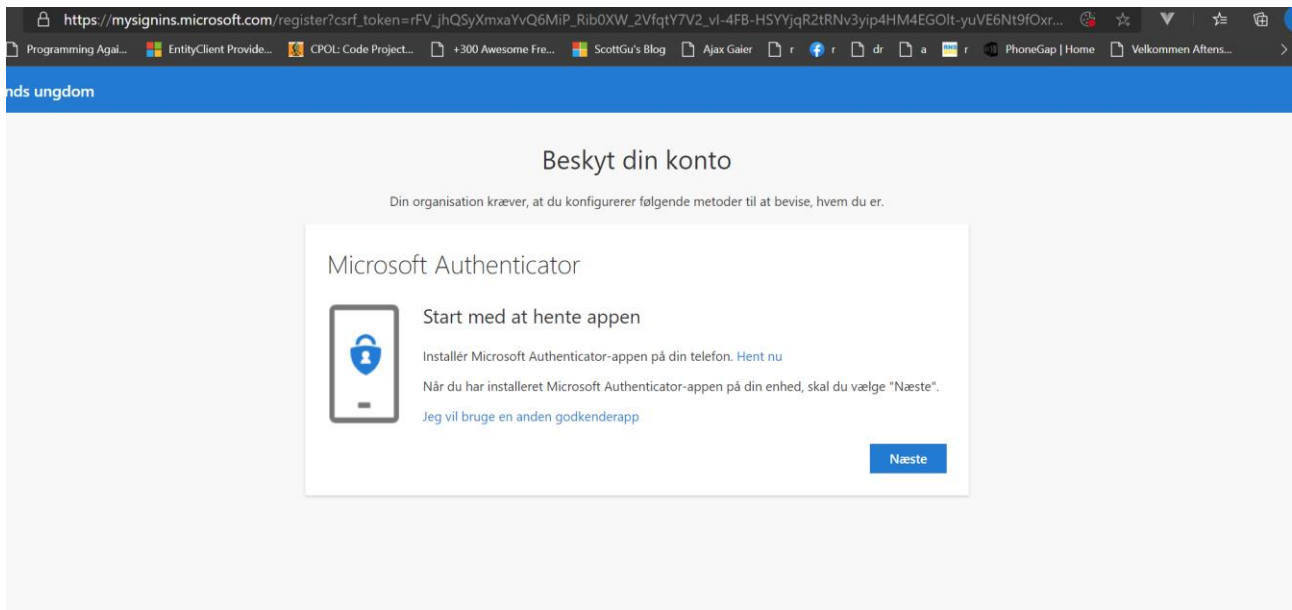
https://mysignins.microsoft.com/register?csrf_token=rFV_jhQSyXmxaYvQ6MiP_Rib0XW_2VfqtY7V2_vl-4FB-HSYYjqR2tRNv3yip4HM4EGOlt-yuVE6Nt9fOxr...

Programming Agai... EntityClient Provide... CPOL: Code Project... +300 Awesome Fre... ScottGu's Blog Ajax Gaier r r dr a r PhoneGap | Home Velkommen Aftens...

nds ungdom

Beskyt din konto

Din organisation kræver, at du konfigurerer følgende metoder til at bevise, hvem du er.

Microsoft Authenticator

Start med at hente appen

Installér Microsoft Authenticator-appen på din telefon. Hent nu

Når du har installeret Microsoft Authenticator-appen på din enhed, skal du vælge "Næste".

Jeg vil bruge en anden godkenderapp

Næste